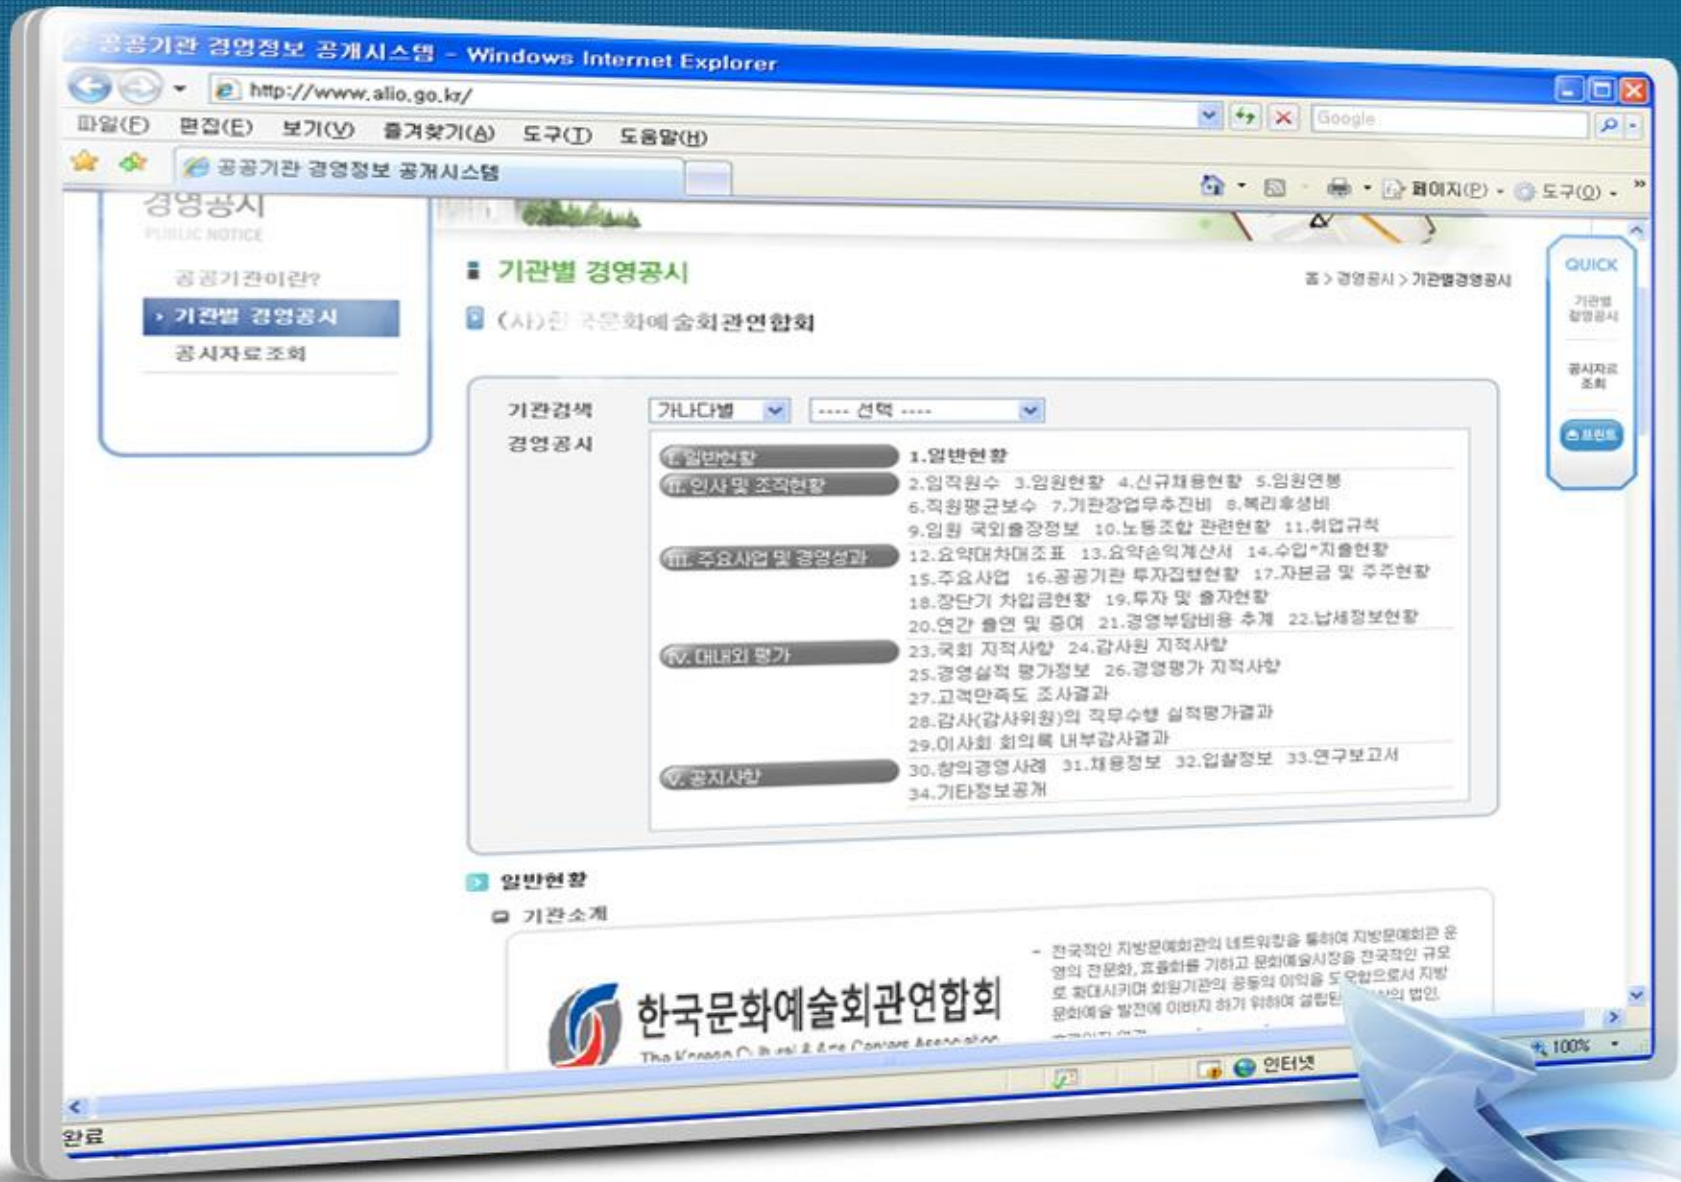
공공기관 경영정보 공개시스템 - Windows Internet Explorer

http://www.alio.go.kr/

파일(F) 편집(E) 보기(V) 즐겨찾기(A) 도구(T) 도움말(H)

Google

공공기관 경영정보 공개시스템

페이지(P) 도구(O)

경영공시
PUBLIC NOTICE

공공기관이란?
기관별 경영공시
공시자료 조회

기관별 경영공시

홈 > 경영공시 > 기관별경영공시

(사)한국문화예술회관연합회

QUICK
기관별 경영공시
공시자료 조회
프린트

기관검색 가나다별 ---- 선택 ----

경영공시

I. 일반현황
1.일반현황

II. 인사 및 조직현황
2.임직원수 3.임원현황 4.신규채용현황 5.임원연봉 6.직원평균보수 7.기관장업무추진비 8.복리후생비 9.임원 국외출장정보 10.노동조합 관련현황 11.취업규칙

III. 주요사업 및 경영성과
12.요약대차대조표 13.요약손익계산서 14.수입*지출현황 15.주요사업 16.공공기관 투자집행현황 17.자본금 및 주주현황 18.장단기 차입금현황 19.투자 및 출자현황 20.연간 출연 및 증여 21.경영부담비용 추계 22.납세정보현황

IV. 대내외 평가
23.국회 지적사항 24.감사원 지적사항 25.경영실적 평가정보 26.경영평가 지적사항 27.고객만족도 조사결과 28.감사(감사위원)의 직무수행 실적평가결과 29.이사회 회의록 내부감사결과

V. 공지사항
30.창의경영사례 31.채용정보 32.입찰정보 33.연구보고서 34.기타정보공개

일반현황

기관소개

한국문화예술회관연합회
The Korean Cultural & Arts Center Association

- 전국적인 지방문예회관의 네트워킹을 통하여 지방문예회관 운영의 전문화, 효율화를 기하고 문화예술시장을 전국적인 규모로 확대시키며 회원기관의 공동의 이익을 도모함으로서 지방문화예술 발전에 이바지 하기 위하여 설립된 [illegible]의 법인

인터넷
100%

완료